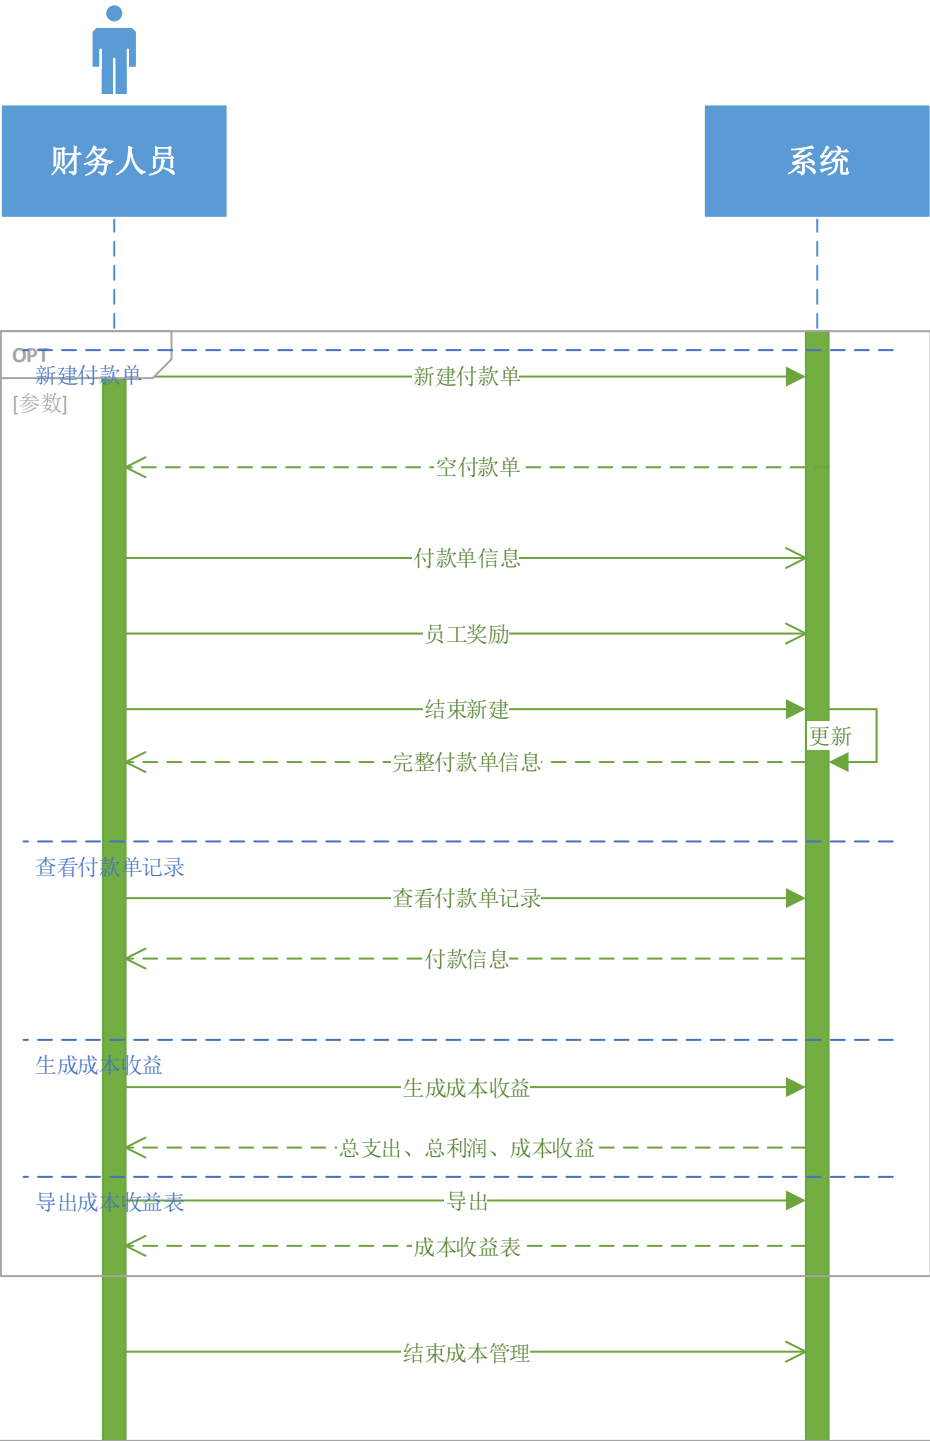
财务人员

系统

OPT

新建付款单

[参数]

新建付款单

空付款单

付款单信息

员工奖励

结束新建

更新

完整付款单信息

查看付款单记录

查看付款单记录

付款信息

生成成本收益

生成成本收益

总支出、总利润、成本收益

导出成本收益表

导出

成本收益表

结束成本管理